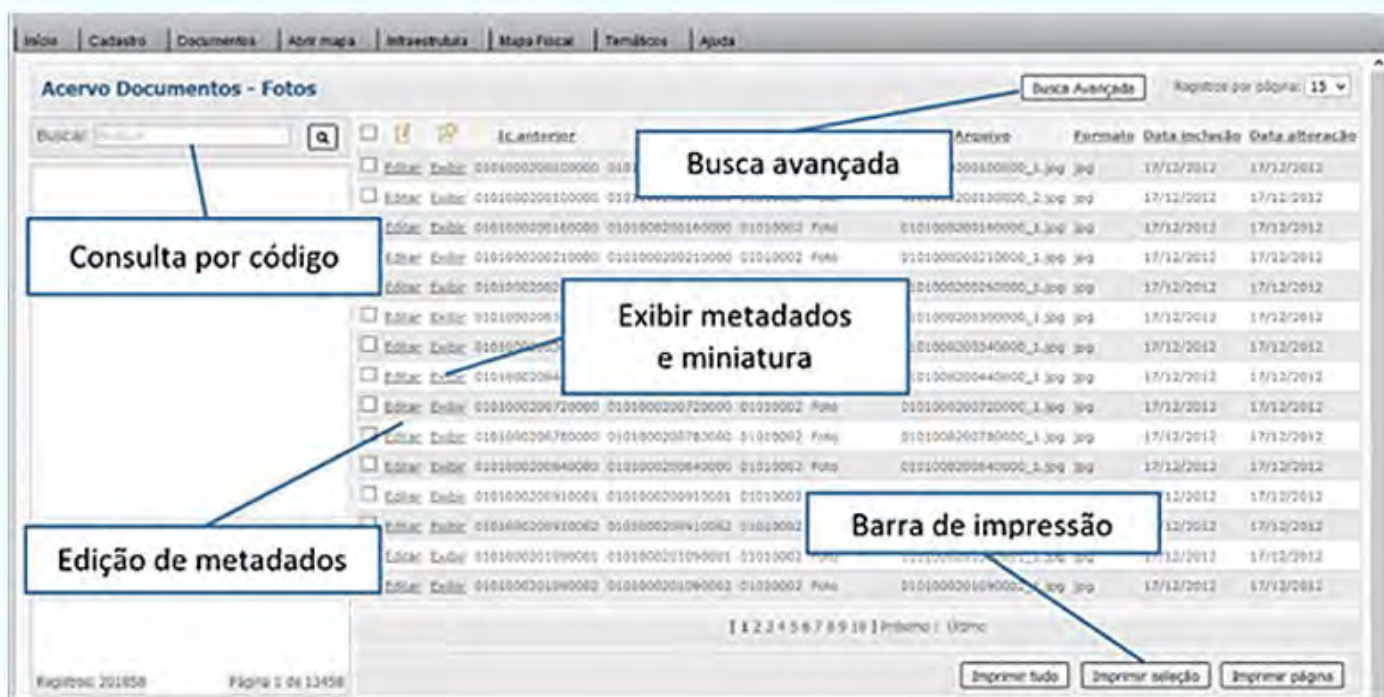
Início | Cadastro | Documentos | Abrir mapa | Infraestrutura | Mapa Fiscal | Temáticos | Ajuda

Acervo Documentos - Fotos

Busca Avançada

Registros por página: 15

Buscar: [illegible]

Consulta por código

Busca avançada

Exibir metadados e miniatura

Edição de metadados

Barra de impressão

| | | | Ic.anterior | | | | Arquivo | Formato | Data inclusão | Data alteração |
|---|---|---|---|---|---|---|---|---|---|---|
| Editar | Exibir | 0101000200100000 | 0101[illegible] | | | | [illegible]200100000_1.jpg | jpg | 17/12/2012 | 17/12/2012 |
| Editar | Exibir | 0101000200100000 | 0101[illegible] | | | | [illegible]200100000_2.jpg | jpg | 17/12/2012 | 17/12/2012 |
| Editar | Exibir | 0101000200160000 | 0101000200160000 | 01010002 | Foto | | 0101000200160000_1.jpg | jpg | 17/12/2012 | 17/12/2012 |
| Editar | Exibir | 0101000200210000 | 0101000200210000 | 01010002 | Foto | | 0101000200210000_1.jpg | jpg | 17/12/2012 | 17/12/2012 |
| Editar | Exibir | 0101000200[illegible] | | | | | 0101000200260000_1.jpg | jpg | 17/12/2012 | 17/12/2012 |
| Editar | Exibir | 0101000200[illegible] | | | | | 0101000200300000_1.jpg | jpg | 17/12/2012 | 17/12/2012 |
| Editar | Exibir | 0101000200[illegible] | | | | | 0101000200340000_1.jpg | jpg | 17/12/2012 | 17/12/2012 |
| Editar | Exibir | 0101000200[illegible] | | | | | 0101000200440000_1.jpg | jpg | 17/12/2012 | 17/12/2012 |
| Editar | Exibir | 0101000200720000 | 0101000200720000 | 01010002 | Foto | | 0101000200720000_1.jpg | jpg | 17/12/2012 | 17/12/2012 |
| Editar | Exibir | 0101000200780000 | 0101000200780000 | 01010002 | Foto | | 0101000200780000_1.jpg | jpg | 17/12/2012 | 17/12/2012 |
| Editar | Exibir | 0101000200840000 | 0101000200840000 | 01010002 | Foto | | 0101000200840000_1.jpg | jpg | 17/12/2012 | 17/12/2012 |
| Editar | Exibir | 0101000200910001 | 0101000200910001 | 01010002 | | | | | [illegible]12/2012 | 17/12/2012 |
| Editar | Exibir | 0101000200910002 | 0101000200910002 | 01010002 | | | | | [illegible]12/2012 | 17/12/2012 |
| Editar | Exibir | 0101000201090001 | 0101000201090001 | 01010002 | Foto | | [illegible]_1.jpg | jpg | 17/12/2012 | 17/12/2012 |
| Editar | Exibir | 0101000201090002 | 0101000201090002 | 01010002 | Foto | | 010100020109000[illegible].jpg | jpg | 17/12/2012 | 17/12/2012 |

[ 1 2 3 4 5 6 7 8 9 10 ] Próximo | Último

Registros: 201858    Página 1 de 13458

Imprimir tudo | Imprimir seleção | Imprimir página